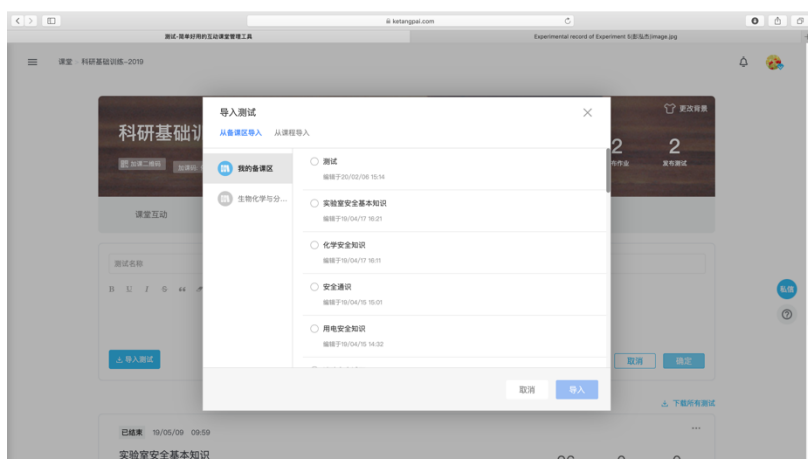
ketangpai.com

测试-简单好用的互动课堂管理工具

Experimental record of Experiment 6(彭泓杰).image.jpg

课堂 · 科研基础训练--2019

更改背景

科研基础训

加课二维码

加课码

2
布作业

2
发布测试

课堂互动

测试名称

B U I S 66

导入测试

取消

确定

私信

下载所有测试

已结束 19/05/09 09:59

实验室安全基本知识

导入测试

从备课区导入 从课程导入

我的备课区

生物化学与分...

测试
编辑于20/02/06 15:14

实验室安全基本知识
编辑于19/04/17 16:21

化学安全知识
编辑于19/04/17 16:11

安全通识
编辑于19/04/16 15:01

用电安全知识
编辑于19/04/16 14:32

取消

导入